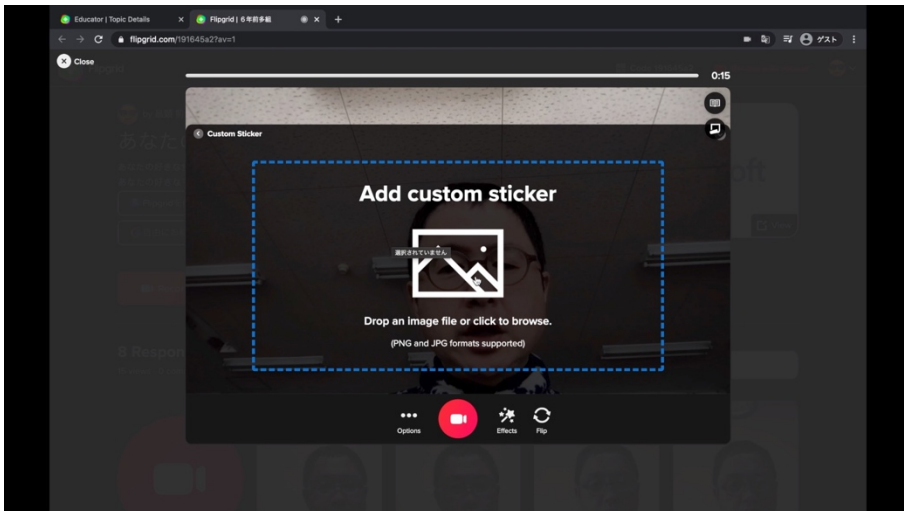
Educator | Topic Details
Flipgrid | 6年前多組
flipgrid.com/191645a2?av=1
ゲスト
Close
0:15
Custom Sticker
Add custom sticker
選択されていません
Drop an image file or click to browse.
(PNG and JPG formats supported)
Options
Effects
Flip